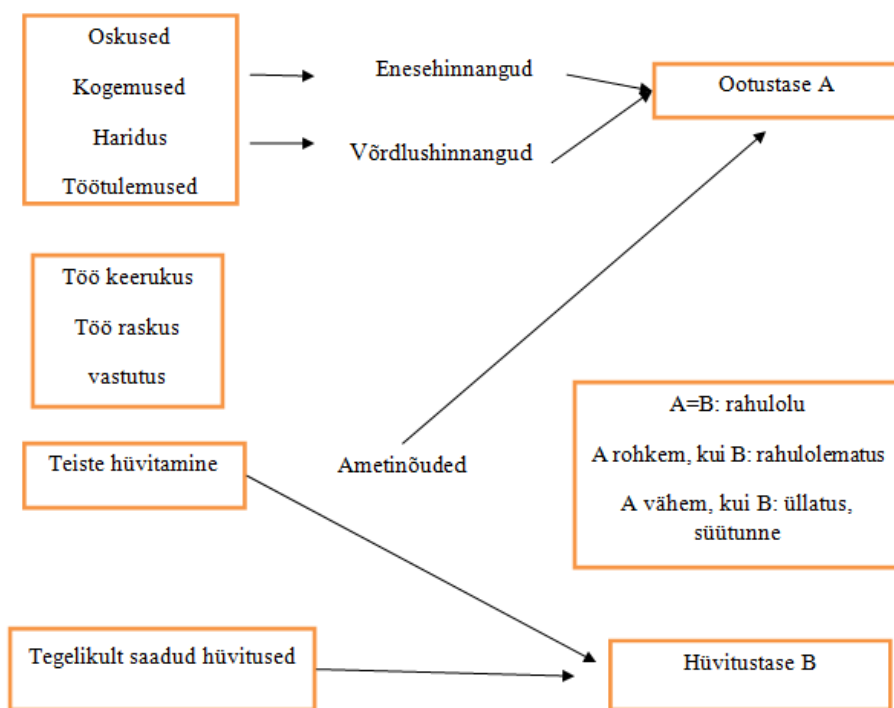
Oskused
Kogemused
Haridus
Töötulemused

Enesehinnangud

Võrdlushinnangud

Ootustase A

Töö keerukus
Töö raskus
vastutus

Teiste hüvitamine

Ametinõuded

A=B: rahulolu
A rohkem, kui B: rahulolematus
A vähem, kui B: üllatus, süütunne

Tegelikult saadud hüvitused

Hüvitustase B